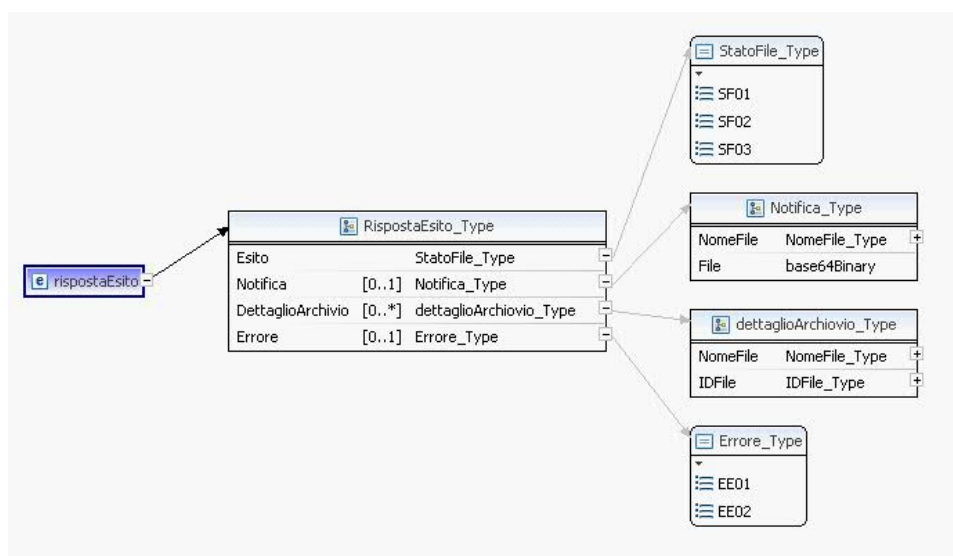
StatoFile_Type

SF01

SF02

SF03

e rispostaEsito

RispostaEsito_Type

| Esito | | StatoFile_Type |
|---|---|---|
| Notifica | [0..1] | Notifica_Type |
| DettaglioArchivio | [0..*] | dettaglioArchiovio_Type |
| Errore | [0..1] | Errore_Type |

Notifica_Type

| NomeFile | NomeFile_Type |
|---|---|
| File | base64Binary |

dettaglioArchiovio_Type

| NomeFile | NomeFile_Type |
|---|---|
| IDFile | IDFile_Type |

Errore_Type

EE01

EE02